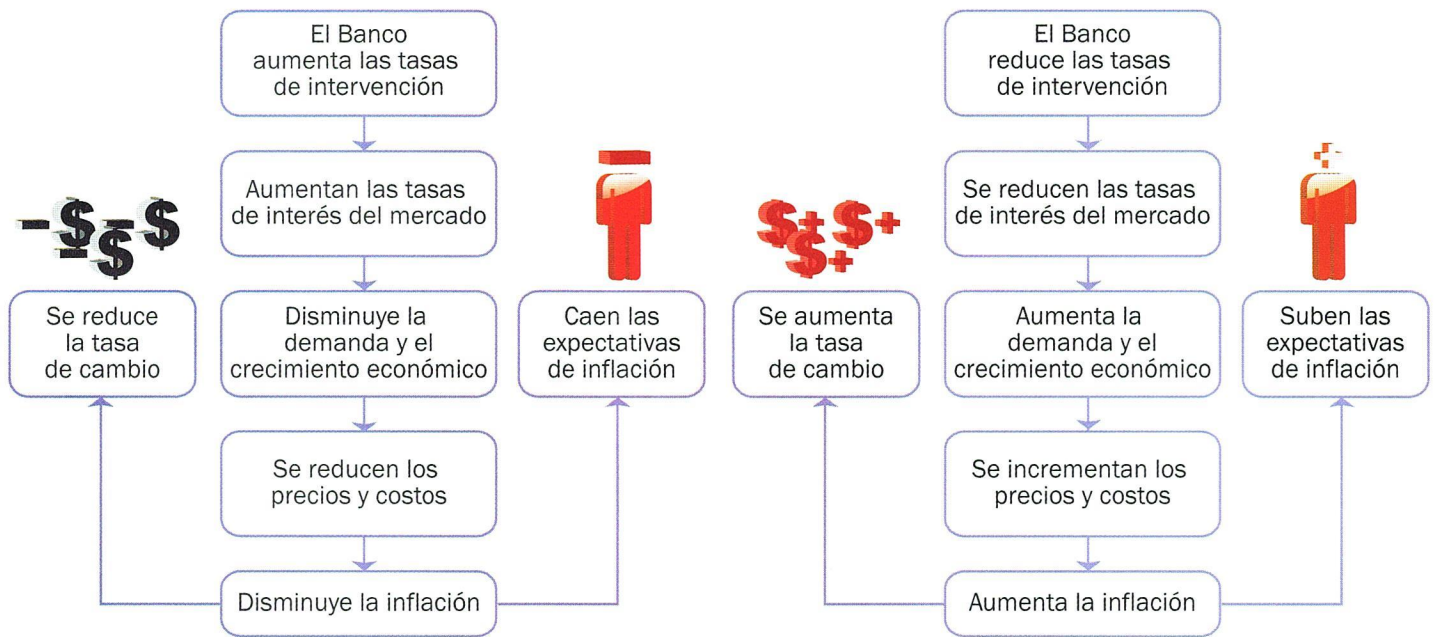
El Banco aumenta las tasas de intervención

Aumentan las tasas de interés del mercado

Disminuye la demanda y el crecimiento económico

Se reducen los precios y costos

Disminuye la inflación

Se reduce la tasa de cambio

Caen las expectativas de inflación

El Banco reduce las tasas de intervención

Se reducen las tasas de interés del mercado

Aumenta la demanda y el crecimiento económico

Se incrementan los precios y costos

Aumenta la inflación

Se aumenta la tasa de cambio

Suben las expectativas de inflación